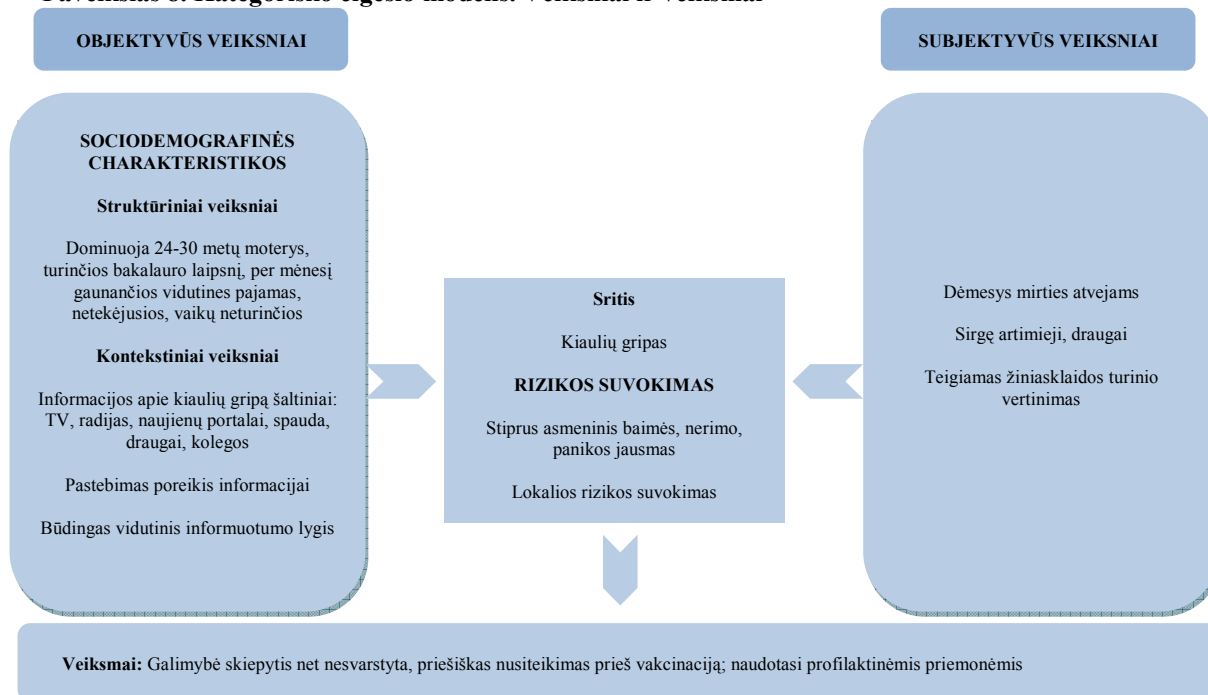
Paveikslas 8. Kategorinis elgesio modelis: Veiksniai ir Veiksmai

OBJEKTYVŪS VEIKSNIAI

SUBJEKTYVŪS VEIKSNIAI

SOCIODEMOGRAFINĖS CHARAKTERISTIKOS

Struktūriniai veiksniai

Dominuoja 24-30 metų moterys, turinčios bakalauro laipsnį, per mėnesį gaunančios vidutines pajamas, netekėjusios, vaikų neturinčios

Kontekstiniai veiksniai

Informacijos apie kiaulių gripą šaltiniai: TV, radijas, naujienų portalai, spauda, draugai, kolegos

Pastebimas poreikis informacijai

Būdingas vidutinis informuotumo lygis

Sritis

Kiaulių gripas

RIZIKOS SUVOKIMAS

Stiprus asmeninis baimės, nerimo, panikos jausmas

Lokalios rizikos suvokimas

Dėmesys mirties atvejams

Sirgę artimieji, draugai

Teigiamas žiniasklaidos turinio vertinimas

Veiksmai: Galimybė skiepytis net nesvarstyta, priešiškas nusiteikimas prieš vakcinaciją; naudotasi profilaktinėmis priemonėmis